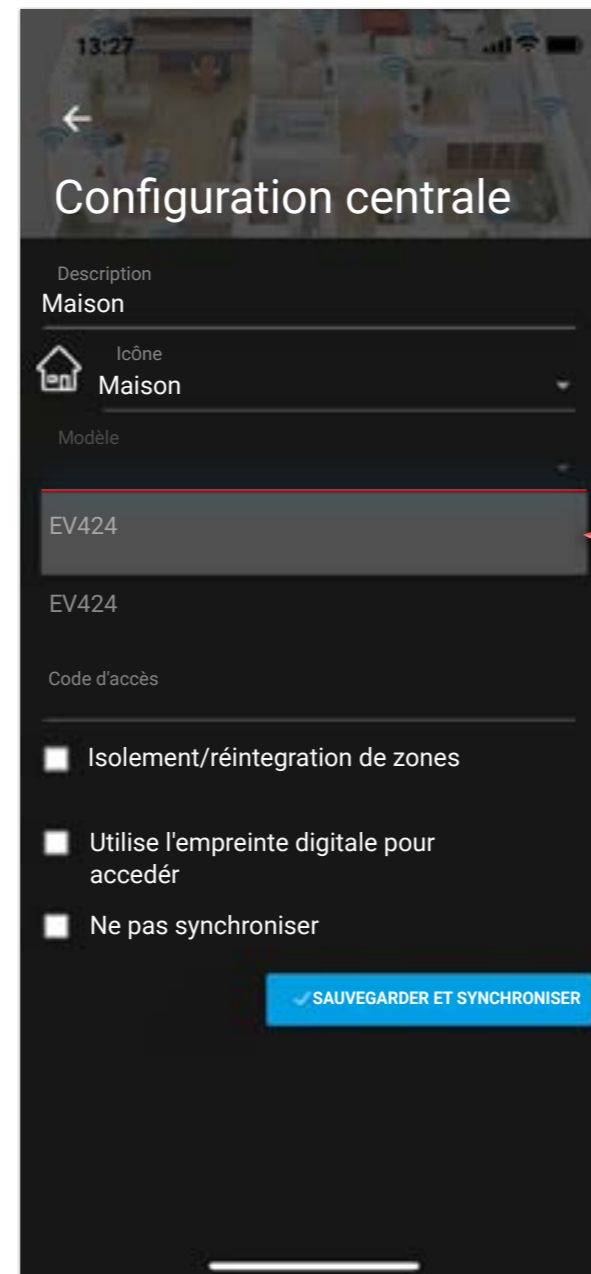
13:27

Configuration centrale

Description
Maison

Icône
Maison

Modèle

EV424

EV424

Code d'accès

Isolement/réintegration de zones

Utilise l'empreinte digitale pour accedér

Ne pas synchroniser

SAUVEGARDER ET SYNCHRONISER